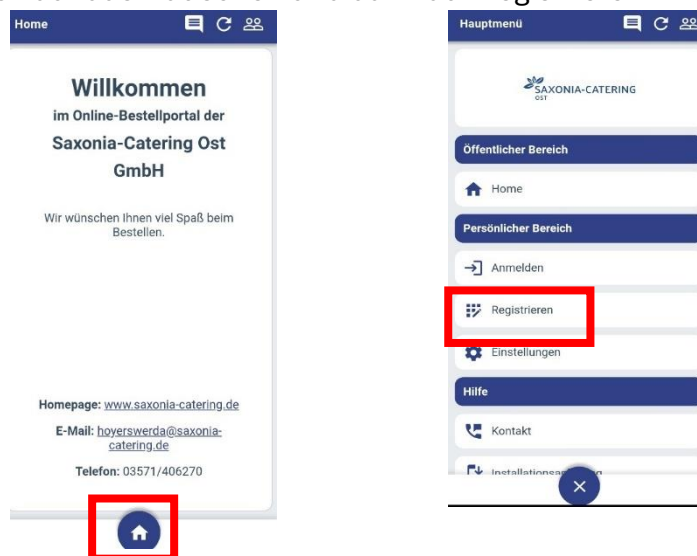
Home

Willkommen
im Online-Bestellportal der
Saxonia-Catering Ost GmbH

Wir wünschen Ihnen viel Spaß beim Bestellen.

Homepage: www.saxonia-catering.de
E-Mail: hoyerswerda@saxonia-catering.de
Telefon: 03571/406270

Hauptmenü

SAXONIA-CATERING OST

Öffentlicher Bereich
Home
Persönlicher Bereich
Anmelden
Registrieren
Einstellungen
Hilfe
Kontakt
Installations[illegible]